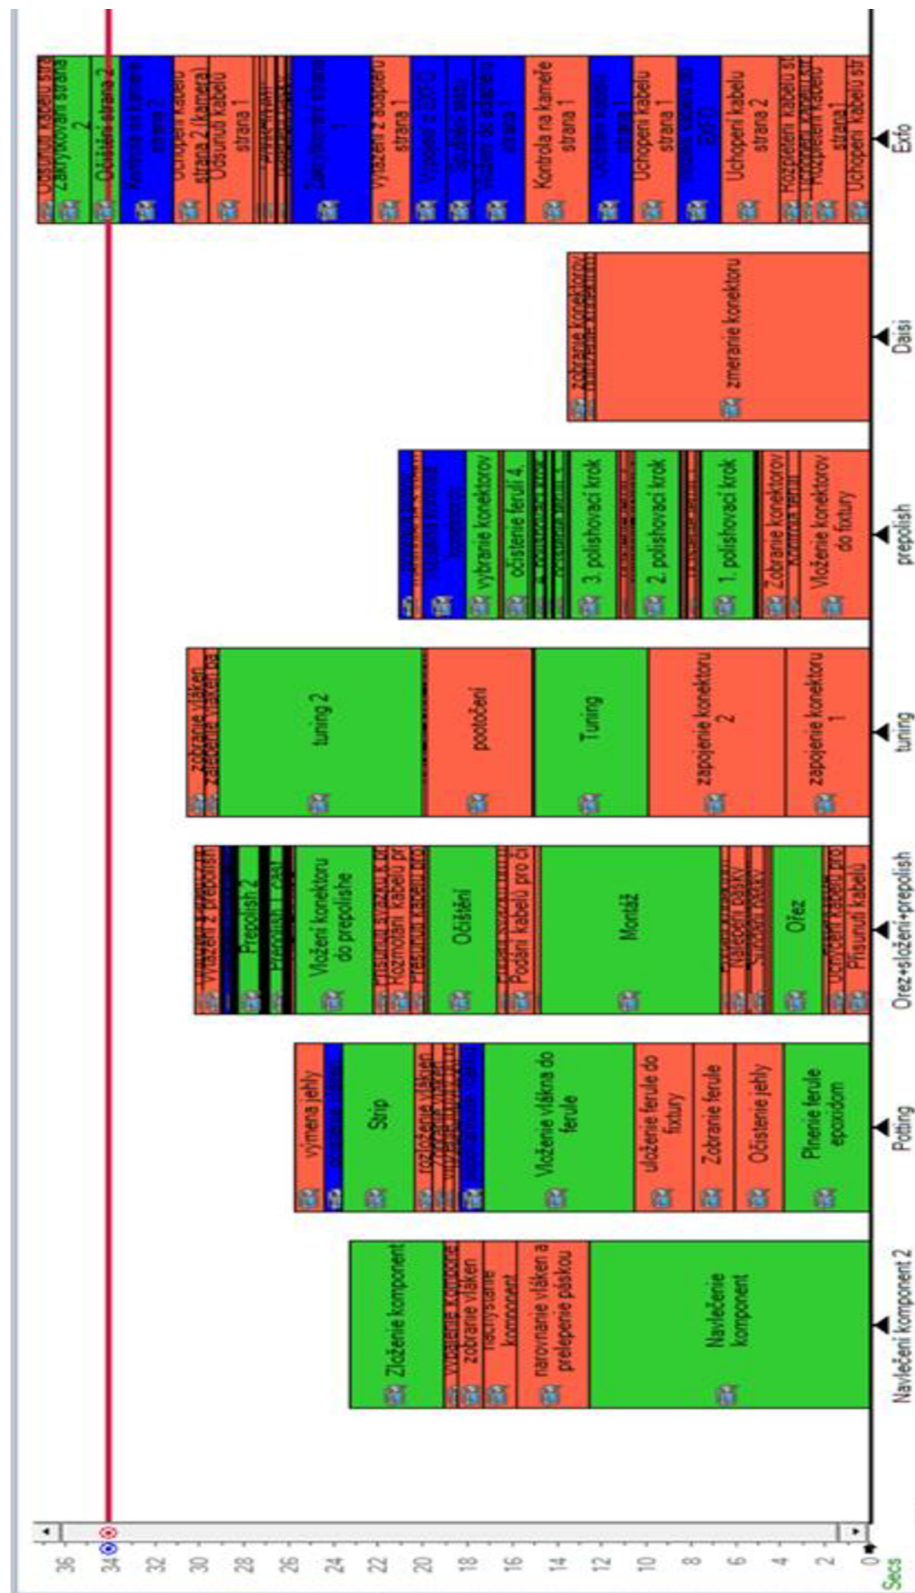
36
34
32
30
28
26
24
22
20
18
16
14
12
10
8
6
4
2
0
Secs

Navlečení komponent 2
Zloženie komponent
Vyloženie komponent
zobranie vláken
rozrovnanie komponent
narovnanie vláken a prelepenie páskou
Navlečenie komponent

Potting
výmena jehly
Strip
rozloženie vláken
Vloženie vlákna do ferule
uloženie ferule do fixtury
Zobranie ferule
Očistenie jehly
Plnenie ferule epoxidom

Orez+složení+prepolish
Vyložení z prepolish
Prepolish 2
Prepolish 1 část
Vložení konektoru do prepolishe
Rozmotání kabelu pr
Očištění
Podání kabelu pro či
Montáž
Ořez
Přisunutí kabelu

tuning
zobranie vláken
tuning 2
pootočení
Tuning
zapojenie konektoru 2
zapojenie konektoru 1

prepolish
vybranie konektorov
očistenie ferulí 4.
3. polishovací krok
2. polishovací krok
1. polishovací krok
Zobranie konektorov
Vloženie konektorov do fixtury

Daisi
zobranie konektorov
zmeranie konektoru

Exfo
Odsunutí kabelu stra
Zakrytkování strana 2
Očištění strana 2
Kontrola na kameře strana 2
Uchopení kabelu strana 2 (kamera)
Odsunutí kabelu strana 1
Zakrytkování strana 1
Vyjmutí z adaptéru strana 1
Vložení z EXFO
Sjudání výstup vložení do adaptéru strana 1
Kontrola na kameře strana 1
Očištění kabelu strana 1
Uchopení kabelu strana 1
Vložení kabelu do EXFO
Uchopení kabelu strana 2
Rozpletení kabelu str
Rozpletení kabelu str
Uchopení kabelu strana 1
Uchopení kabelu str